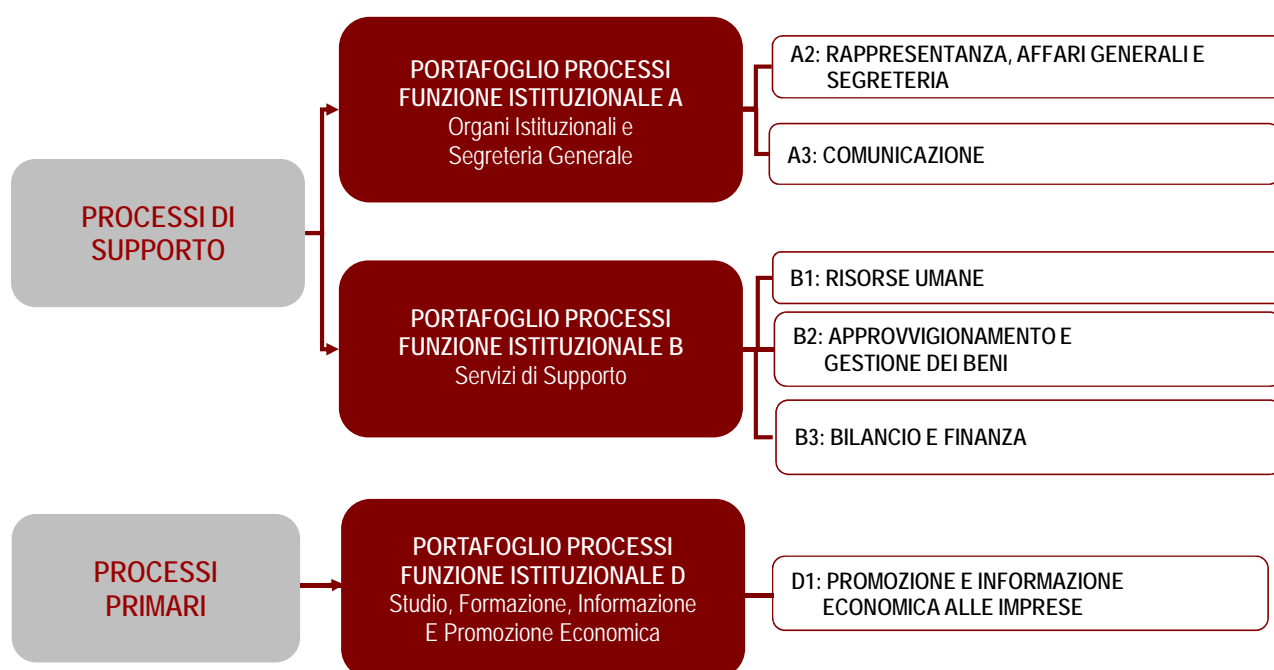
PROCESSI DI SUPPORTO

PORTAFOGLIO PROCESSI FUNZIONE ISTITUZIONALE A
Organi Istituzionali e Segreteria Generale

A2: RAPPRESENTANZA, AFFARI GENERALI E SEGRETERIA

A3: COMUNICAZIONE

PORTAFOGLIO PROCESSI FUNZIONE ISTITUZIONALE B
Servizi di Supporto

B1: RISORSE UMANE

B2: APPROVVIGIONAMENTO E GESTIONE DEI BENI

B3: BILANCIO E FINANZA

PROCESSI PRIMARI

PORTAFOGLIO PROCESSI FUNZIONE ISTITUZIONALE D
Studio, Formazione, Informazione E Promozione Economica

D1: PROMOZIONE E INFORMAZIONE ECONOMICA ALLE IMPRESE